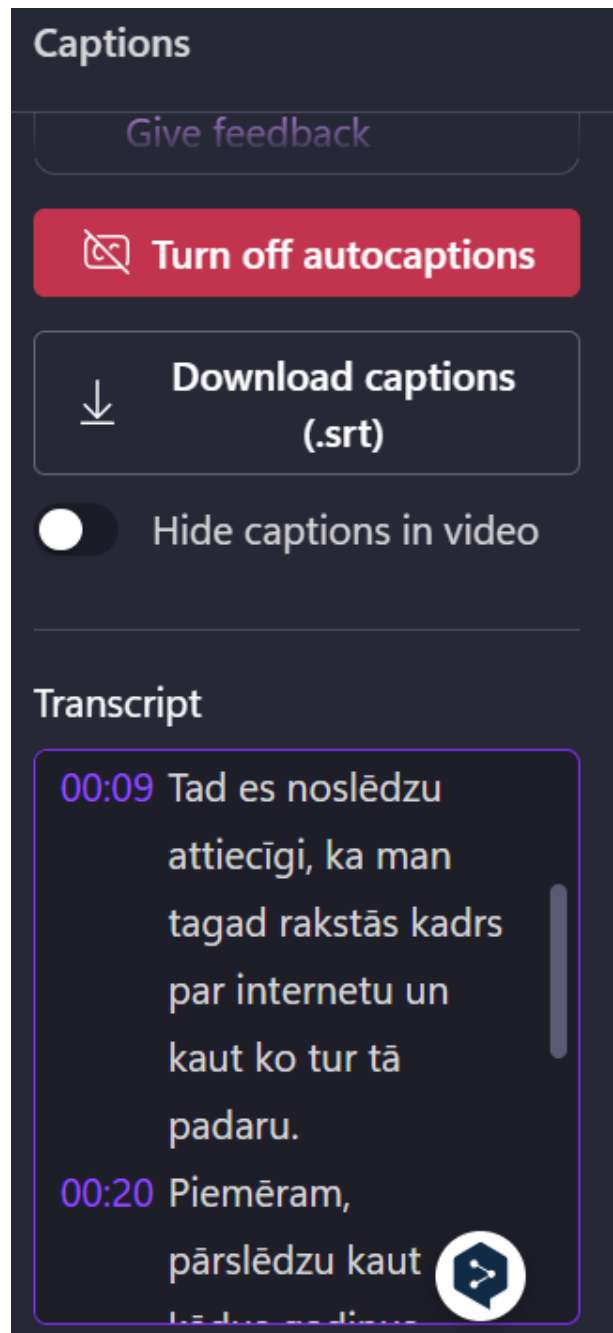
Captions

Give feedback

Turn off autocaptions

Download captions (.srt)

Hide captions in video

Transcript

00:09 Tad es noslēdzu attiecīgi, ka man tagad rakstās kadrs par internetu un kaut ko tur tā padaru.

00:20 Piemēram, pārslēdzu kaut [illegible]